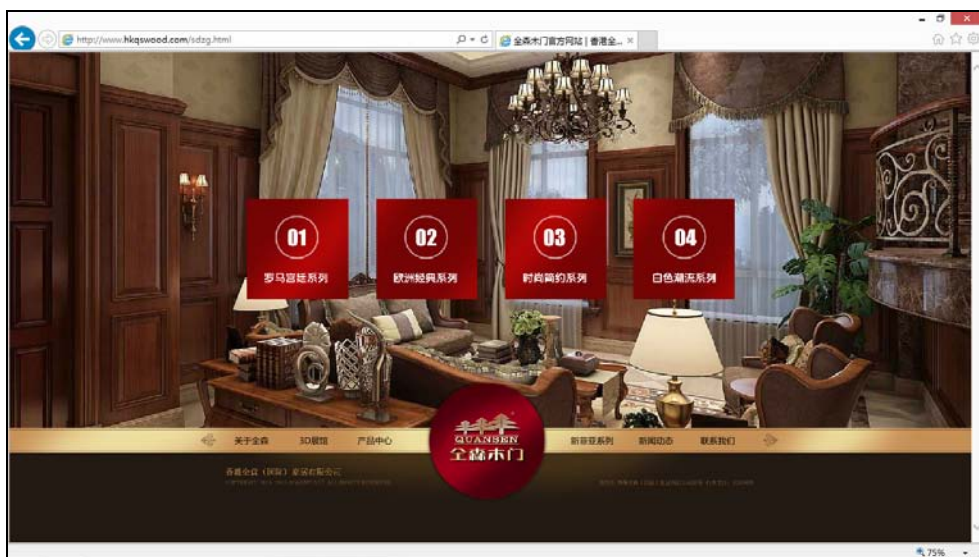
http://www.hkqswood.com/sdzg.html

全森木门官方网站 | 香港全...

01
罗马宫廷系列

02
欧洲经典系列

03
时尚简约系列

04
白色潮流系列

关于全森
3D展馆
产品中心

QUANSEN
全森木门

新菲亚系列
新闻动态
联系我们

香港全森（深圳）家居有限公司
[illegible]

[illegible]

75%